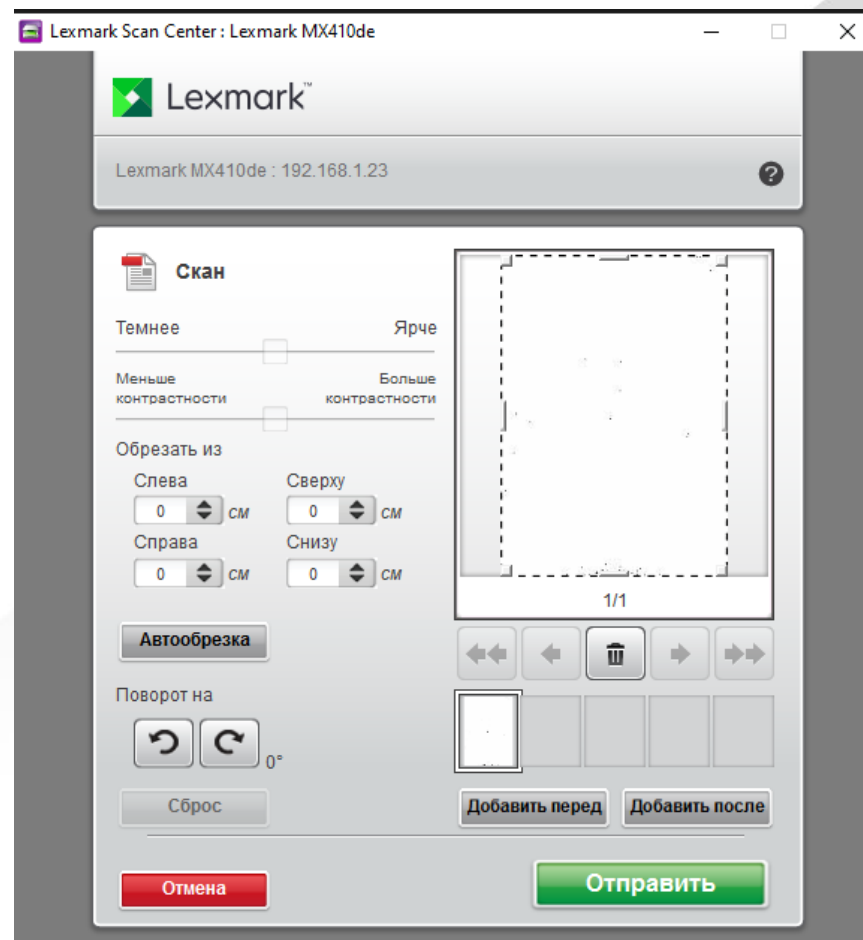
Lexmark Scan Center : Lexmark MX410de

Lexmark™

Lexmark MX410de : 192.168.1.23

?

Скан

Темнее

Ярче

Меньше контрастности

Больше контрастности

Обрезать из

Слева

0 см

Сверху

0 см

Справа

0 см

Снизу

0 см

Автообрезка

Поворот на

0°

Сброс

1/1

Добавить перед

Добавить после

Отмена

Отправить